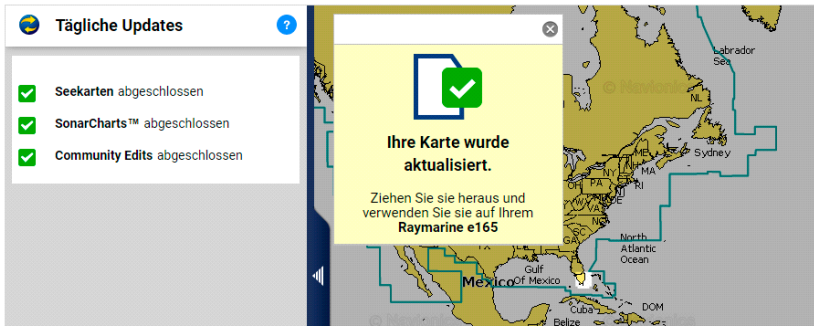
Tägliche Updates

?

Seekarten abgeschlossen

SonarCharts™ abgeschlossen

Community Edits abgeschlossen

Ihre Karte wurde aktualisiert.

Ziehen Sie sie heraus und verwenden Sie sie auf Ihrem Raymarine e165

Labrador Sea

NL

Sydney

PA

NY

MA

North Atlantic Ocean

Gulf Of Mexico

Mexico

Cuba

DOM

Belize

© Navionics